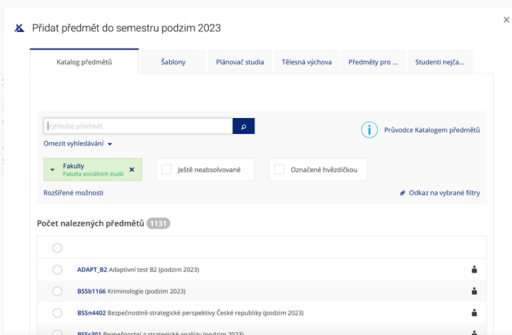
Přidat předmět do semestru podzim 2023

×

Katalog předmětů | Šablony | Plánovač studia | Tělesná výchova | Předměty pro ... | Studenti nejča...

Vyhledat předmět

Průvodce Katalogem předmětů

Omezit vyhledávání

Fakulty
Fakulta sociálních studií
×

Ještě neabsolvované

Označené hvězdičkou

Rozšířené možnosti

Odkaz na vybrané filtry

Počet nalezených předmětů 1131

ADAPT_B2 Adaptivní test B2 (podzim 2023)

BSSb1166 Kriminologie (podzim 2023)

BSSn4402 Bezpečnostně-strategické perspektivy České republiky (podzim 2023)

BSSr301 Bezpečnostní a strategické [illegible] (podzim 2023)